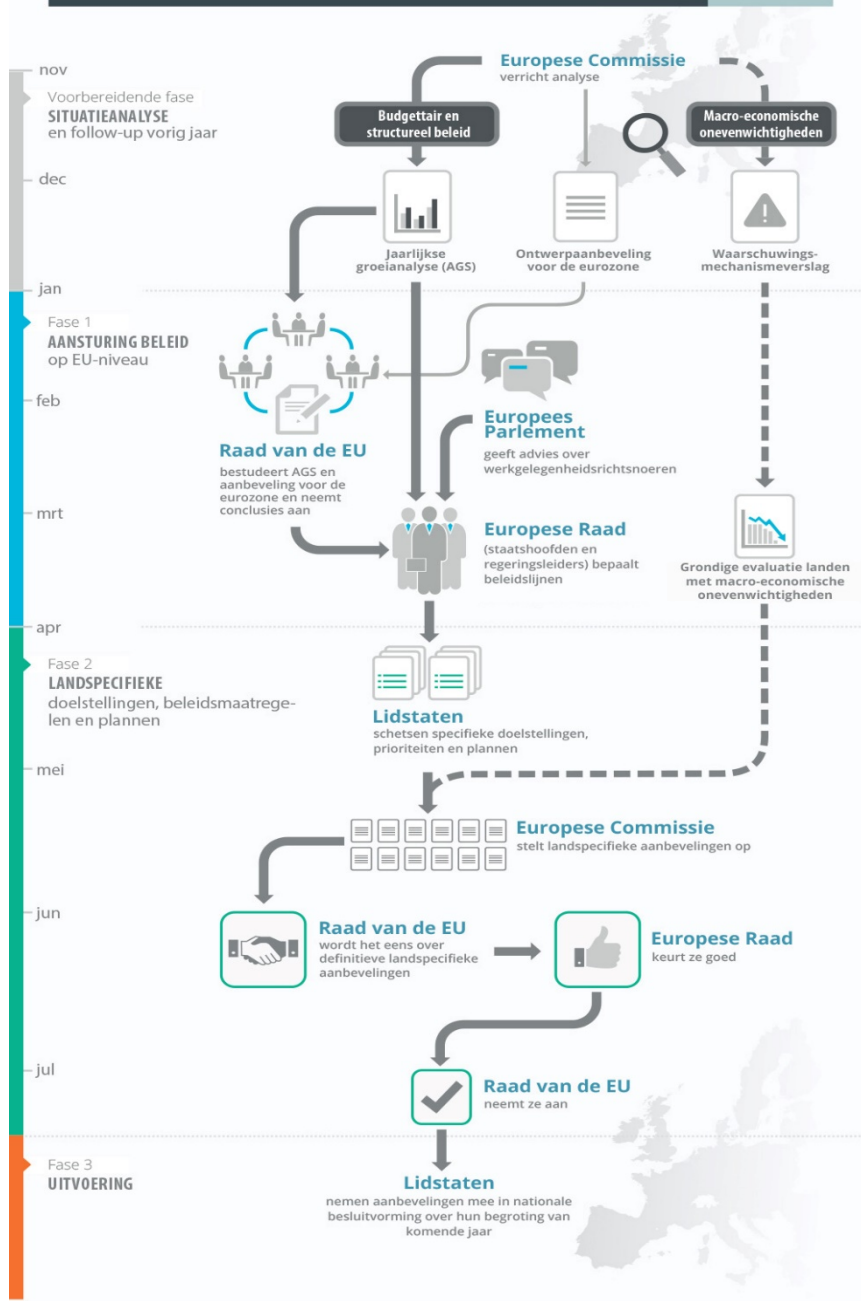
nov

Voorbereidende fase
SITUATIEANALYSE
en follow-up vorig jaar

dec

jan

Fase 1
AANSTURING BELEID
op EU-niveau

feb

mrt

apr

Fase 2
LANDSPECIFIEKE
doelstellingen, beleidsmaatregelen en plannen

mei

jun

jul

Fase 3
UITVOERING

Europese Commissie
verricht analyse

Budgettair en structureel beleid

Macro-economische onevenwichtigheden

Jaarlijkse groeianalyse (AGS)

Ontwerpaanbeveling voor de eurozone

Waarschuwingsmechanismeverslag

Raad van de EU
bestudeert AGS en aanbeveling voor de eurozone en neemt conclusies aan

Europees Parlement
geeft advies over werkgelegenheidsrichtsnoeren

Europese Raad
(staatshoofden en regeringsleiders) bepaalt beleidslijnen

Grondige evaluatie landen met macro-economische onevenwichtigheden

Lidstaten
schetsen specifieke doelstellingen, prioriteiten en plannen

Europese Commissie
stelt landspecifieke aanbevelingen op

Raad van de EU
wordt het eens over definitieve landspecifieke aanbevelingen

Europese Raad
keurt ze goed

Raad van de EU
neemt ze aan

Lidstaten
nemen aanbevelingen mee in nationale besluitvorming over hun begroting van komende jaar